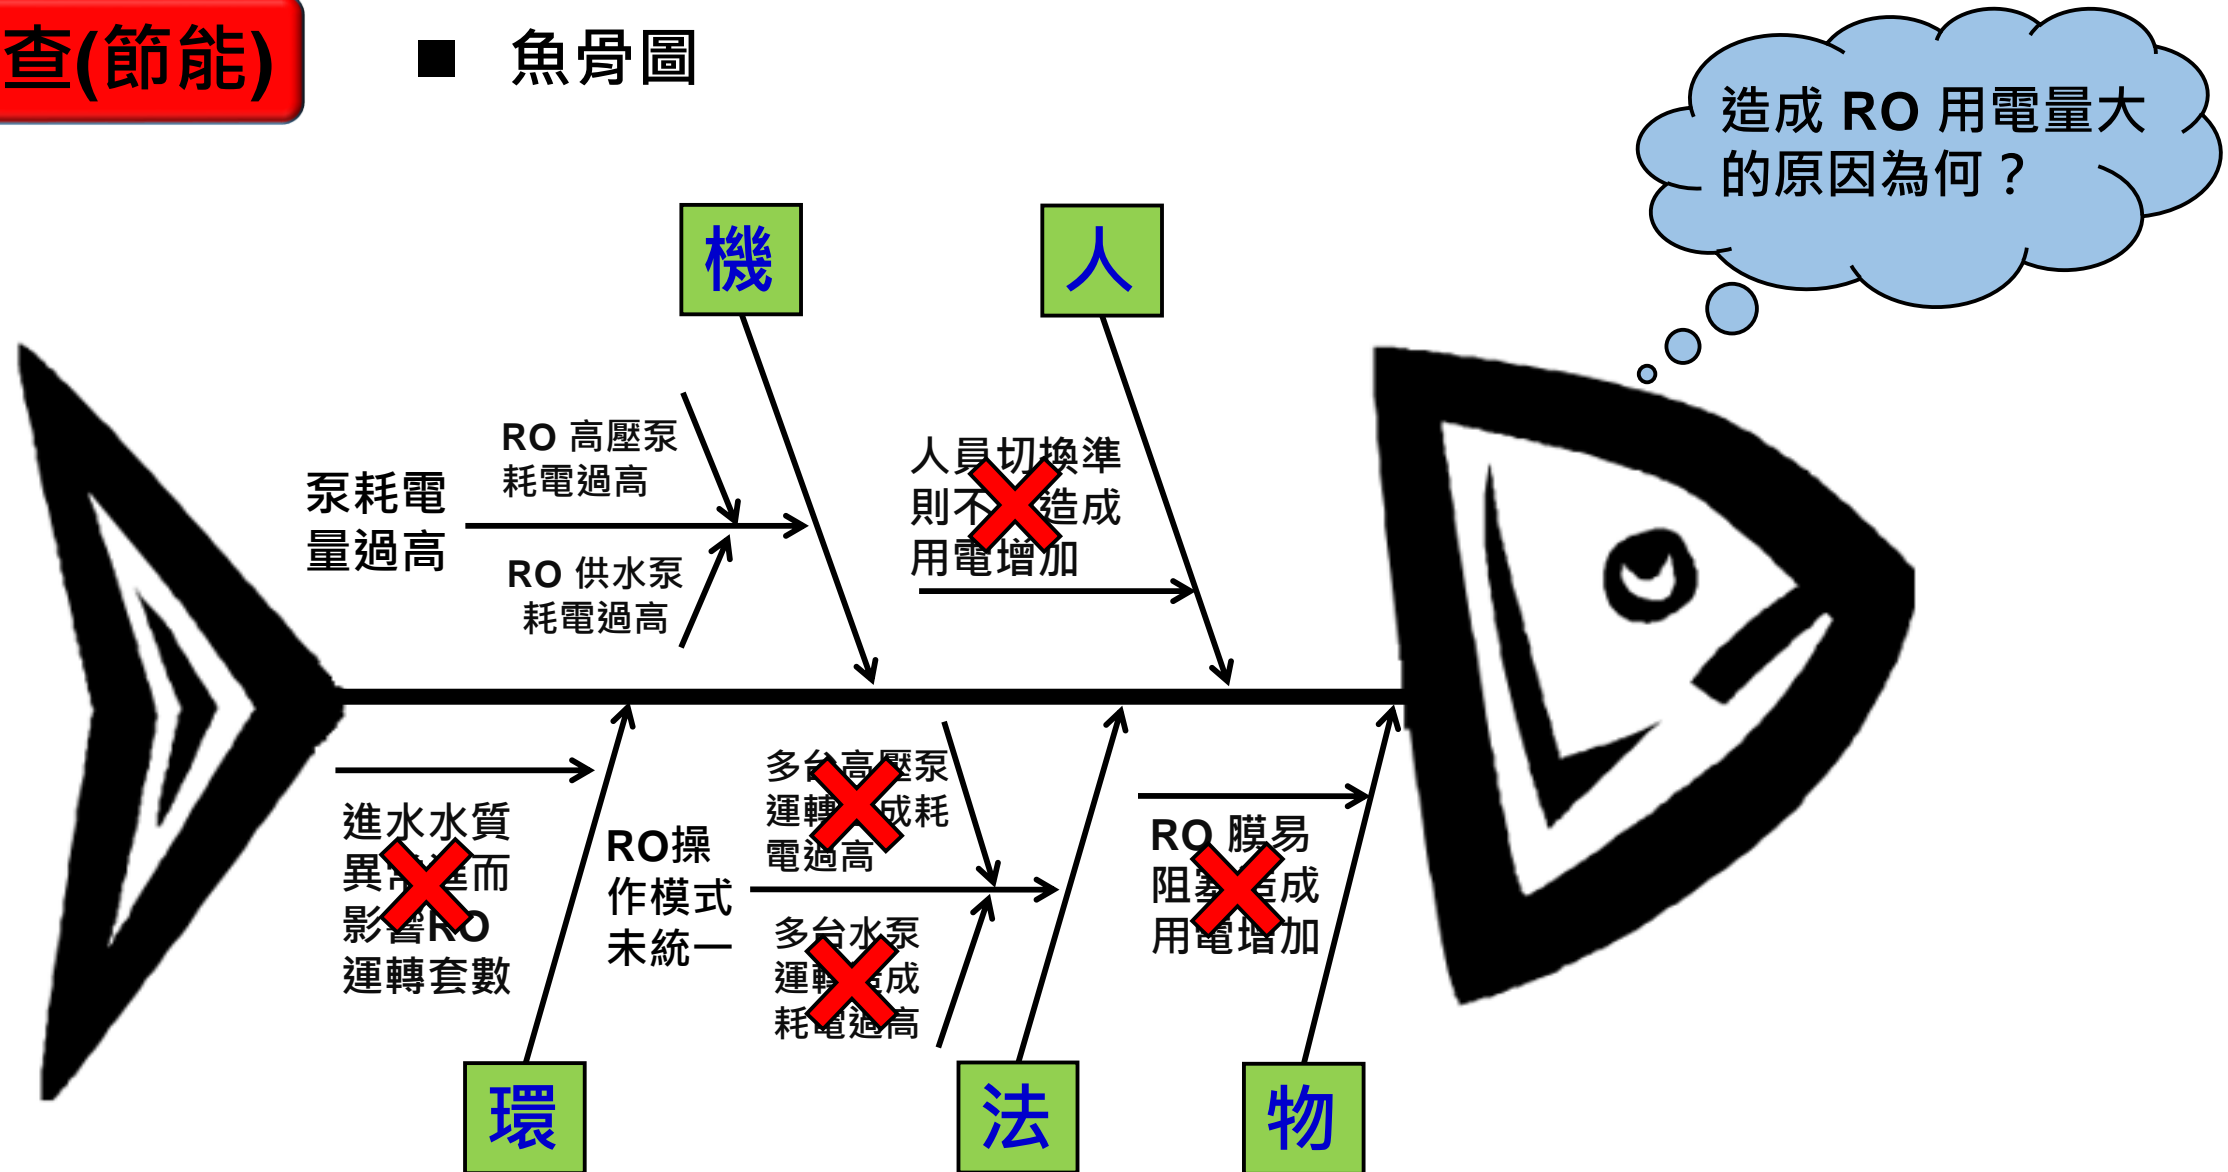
查(節能)

■ 魚骨圖

造成 RO 用電量大的原因為何？

機

人

泵耗電量過高

RO 高壓泵耗電過高

RO 供水泵耗電過高

人員切換準則不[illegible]造成用電增加

進水水質異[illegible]而影響RO運轉套數

RO操作模式未統一

多台高壓泵運轉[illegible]成耗電過高

多台水泵運轉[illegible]成耗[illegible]高

RO 膜易阻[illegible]成用電增加

環

法

物